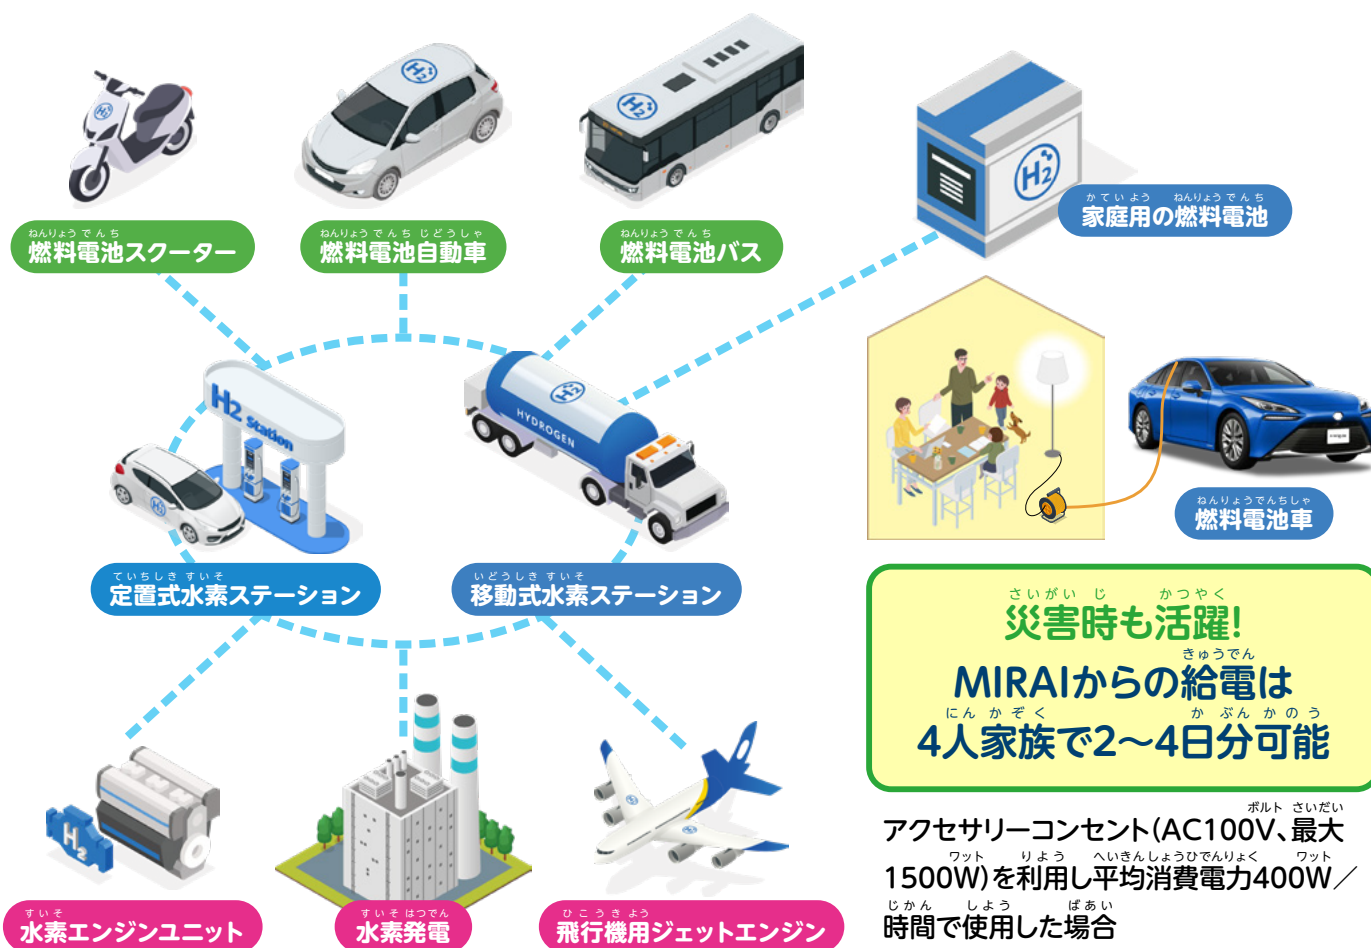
ねんりょうでんち
燃料電池スクーター

ねんりょうでんちじどうしゃ
燃料電池自動車

ねんりょうでんち
燃料電池バス

かていよう ねんりょうでんち
家庭用の燃料電池

H2 Station

HYDROGEN

ねんりょうでんちしゃ
燃料電池車

ていちしきすいそ
定置式水素ステーション

いどうしきすいそ
移動式水素ステーション

さいがいじ かつやく
災害時も活躍!
きゅうでん
MIRAIからの給電は
にんかぞく か ぶん かのう
4人家族で2〜4日分可能

ボルト さいだい
アクセサリーコンセント(AC100V、最大 ワット りよう へいきんしょうひでんりょく ワット
1500W)を利用し平均消費電力400W/
じかん しよう ばあい
時間で使用した場合

すいそ
水素エンジンユニット

すいそはつでん
水素発電

ひこうきよう
飛行機用ジェットエンジン